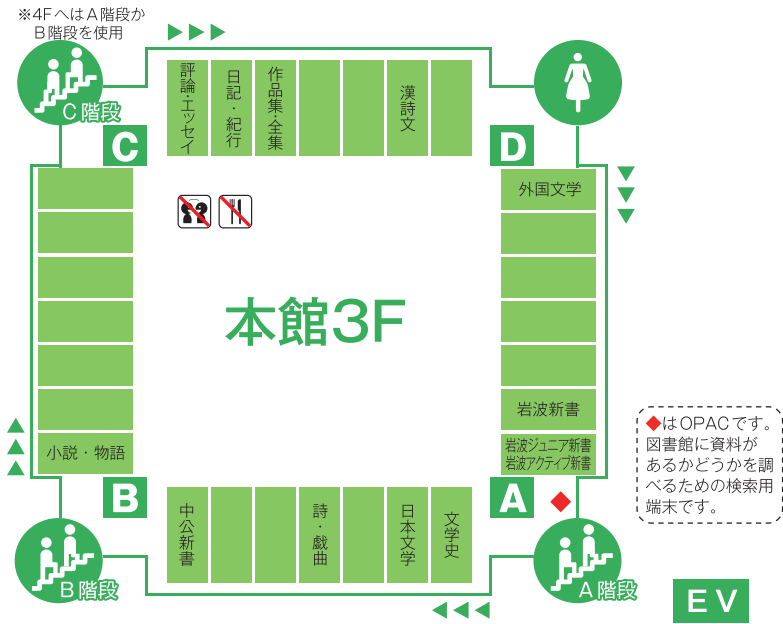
※4FへはA階段かB階段を使用

C階段

評論・エッセイ

日記・紀行

作品集・全集

漢詩文

C

D

外国文学

本館3F

岩波新書

岩波ジュニア新書
岩波アクティブ新書

小説・物語

B

A

◆はOPACです。図書館に資料があるかどうかを調べるための検索用端末です。

中公新書

詩・戯曲

日本文学

文学史

B階段

A階段

EV